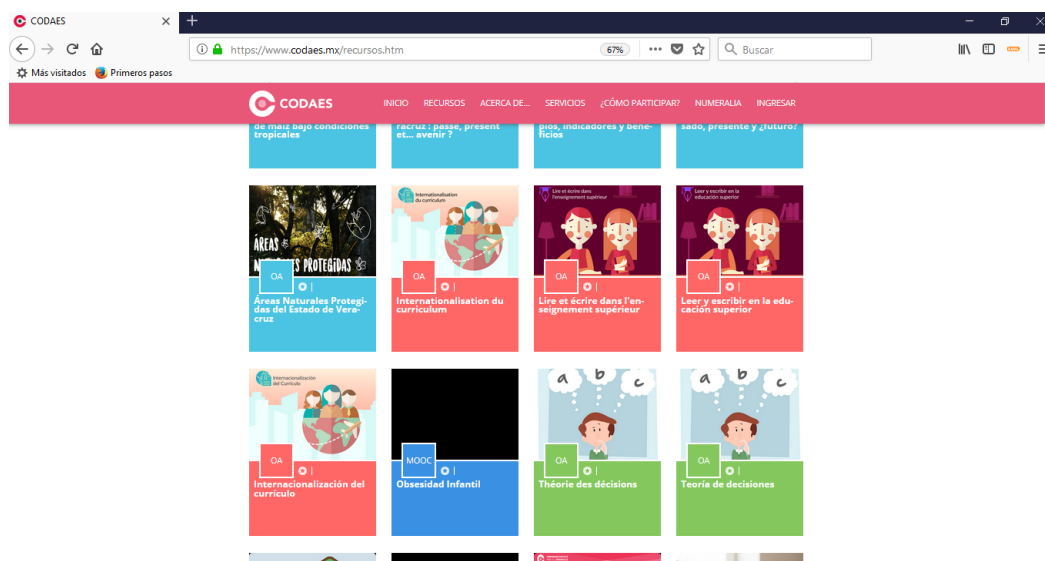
CODAES
https://www.codaes.mx/recursos.htm
67%
Buscar
Más visitados
Primeros pasos

CODAES
INICIO RECURSOS ACERCA DE... SERVICIOS ¿CÓMO PARTICIPAR? NUMERALIA INGRESAR

de maíz bajo condiciones tropicales
racruz : passé, présent et... avenir ?
pios, indicadores y beneficios
sado, presente y ¿futuro?

ÁREAS NATURALES PROTEGIDAS
OA
Áreas Naturales Protegidas del Estado de Veracruz

Internationalisation du curriculum
OA
Internationalisation du curriculum

Lire et écrire dans l'enseignement supérieur
OA
Lire et écrire dans l'enseignement supérieur

Leer y escribir en la educación superior
OA
Leer y escribir en la educación superior

Internacionalización del Currículo
OA
Internacionalización del currículo

MOOC
Obsesidad Infantil

a b c
OA
Théorie des décisions

a b c
OA
Teoría de decisiones